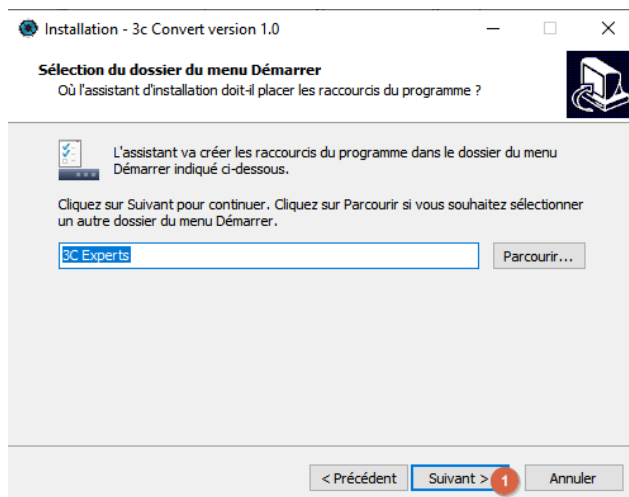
Installation - 3c Convert version 1.0

Sélection du dossier du menu Démarrer
Où l'assistant d'installation doit-il placer les raccourcis du programme ?

L'assistant va créer les raccourcis du programme dans le dossier du menu Démarrer indiqué ci-dessous.

Cliquez sur Suivant pour continuer. Cliquez sur Parcourir si vous souhaitez sélectionner un autre dossier du menu Démarrer.

3C Experts

Parcourir...

< Précédent

Suivant >

1

Annuler